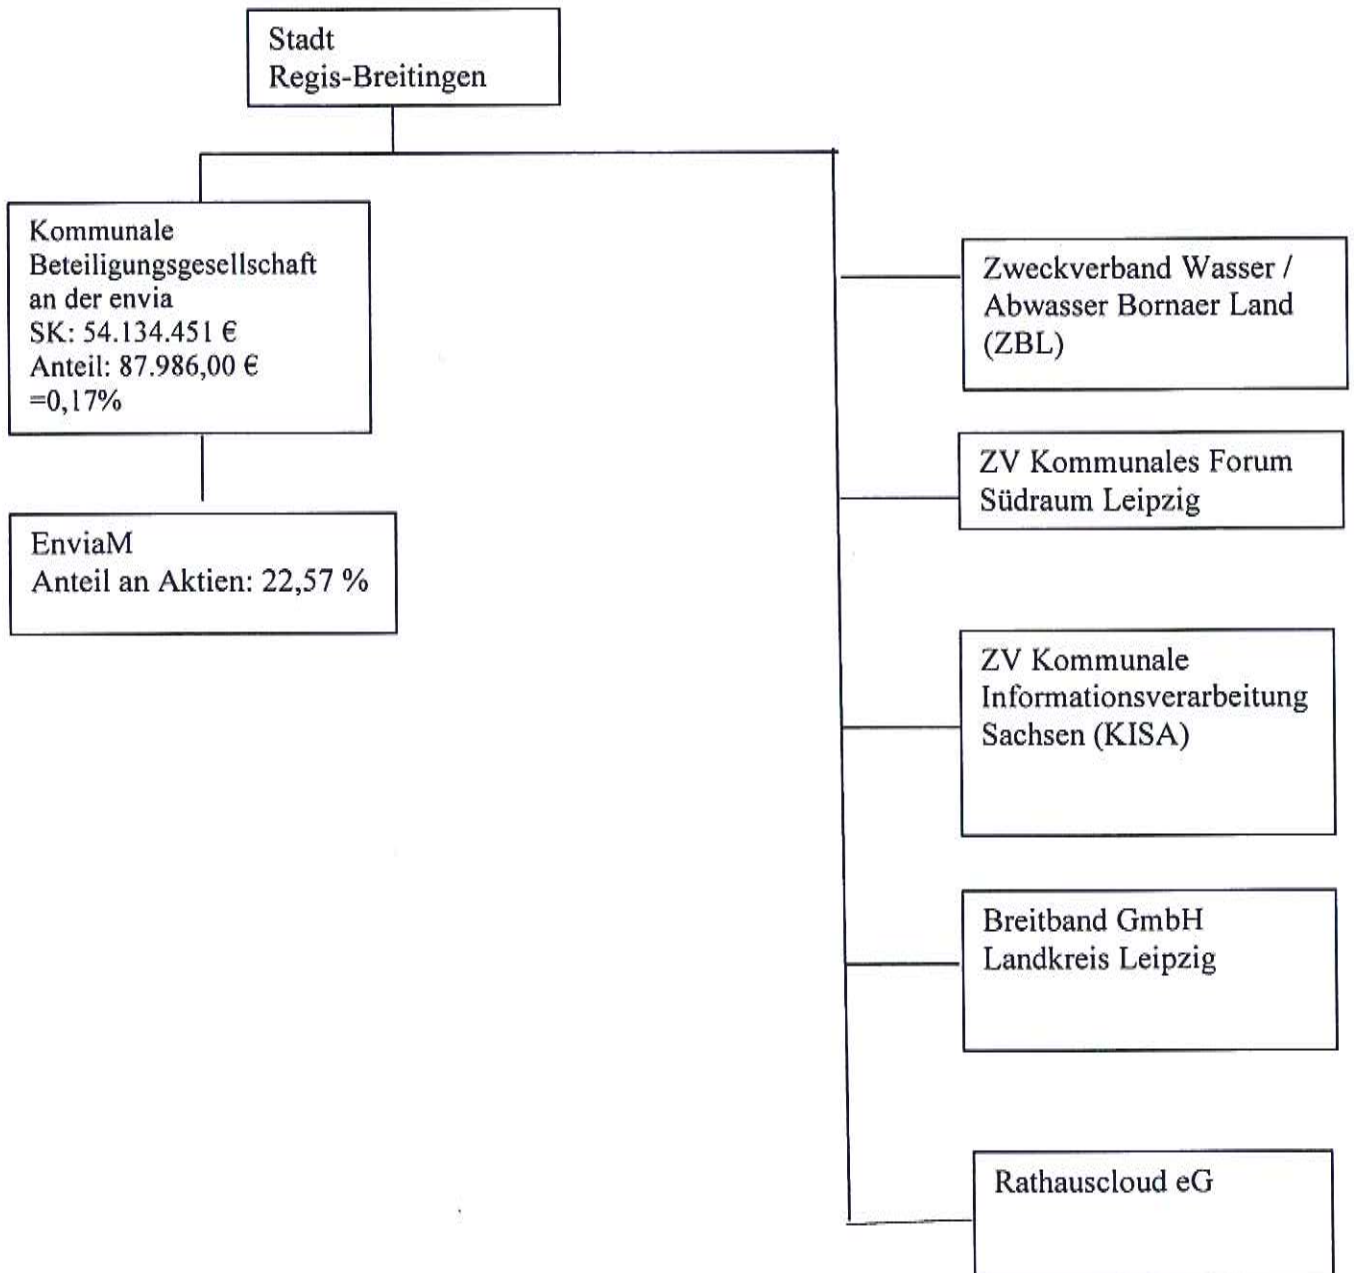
Stadt
Regis-Breitingen

Kommunale
Beteiligungsgesellschaft
an der envia
SK: 54.134.451 €
Anteil: 87.986,00 €
=0,17%

EnviaM
Anteil an Aktien: 22,57 %

Zweckverband Wasser / Abwasser Bornaer Land (ZBL)

ZV Kommunales Forum Südraum Leipzig

ZV Kommunale Informationsverarbeitung Sachsen (KISA)

Breitband GmbH Landkreis Leipzig

Rathauscloud eG